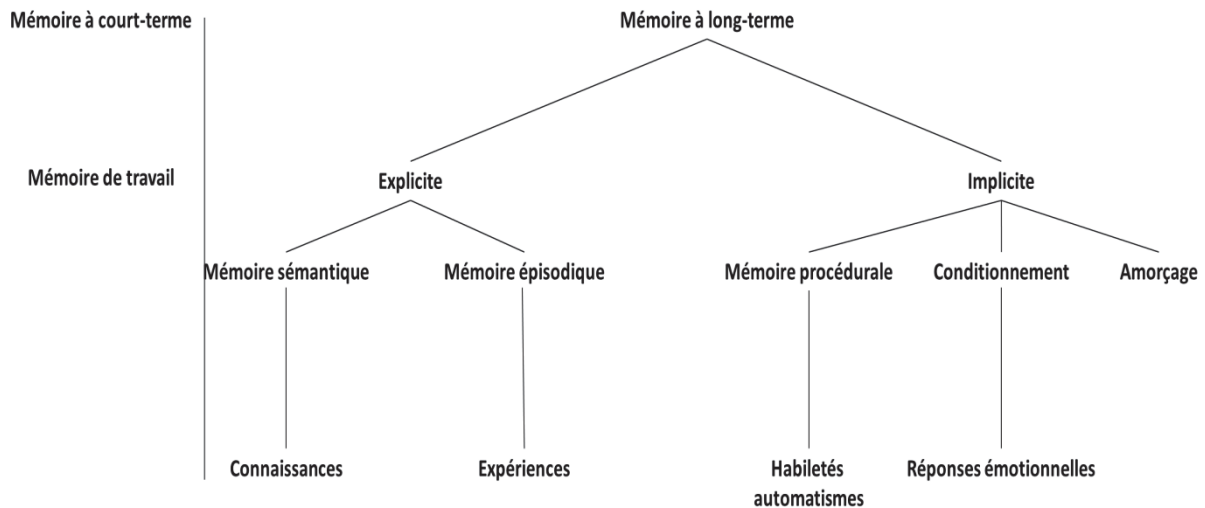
Mémoire à court-terme

Mémoire de travail

Mémoire à long-terme

Explicite

Implicite

Mémoire sémantique

Mémoire épisodique

Mémoire procédurale

Conditionnement

Amorçage

Connaissances

Expériences

Habiletés automatismes

Réponses émotionnelles